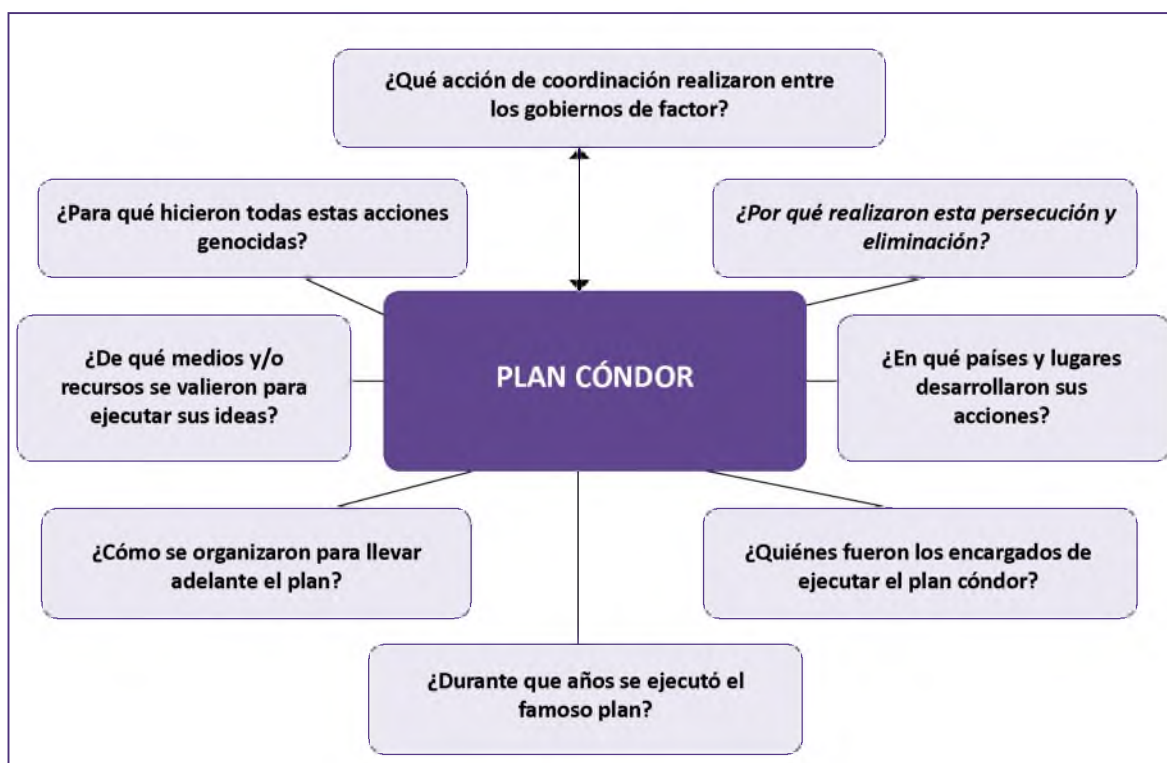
¿Qué acción de coordinación realizaron entre los gobiernos de factor?

¿Para qué hicieron todas estas acciones genocidas?

¿Por qué realizaron esta persecución y eliminación?

¿De qué medios y/o recursos se valieron para ejecutar sus ideas?

PLAN CÓNDOR

¿En qué países y lugares desarrollaron sus acciones?

¿Cómo se organizaron para llevar adelante el plan?

¿Quiénes fueron los encargados de ejecutar el plan cóndor?

¿Durante que años se ejecutó el famoso plan?